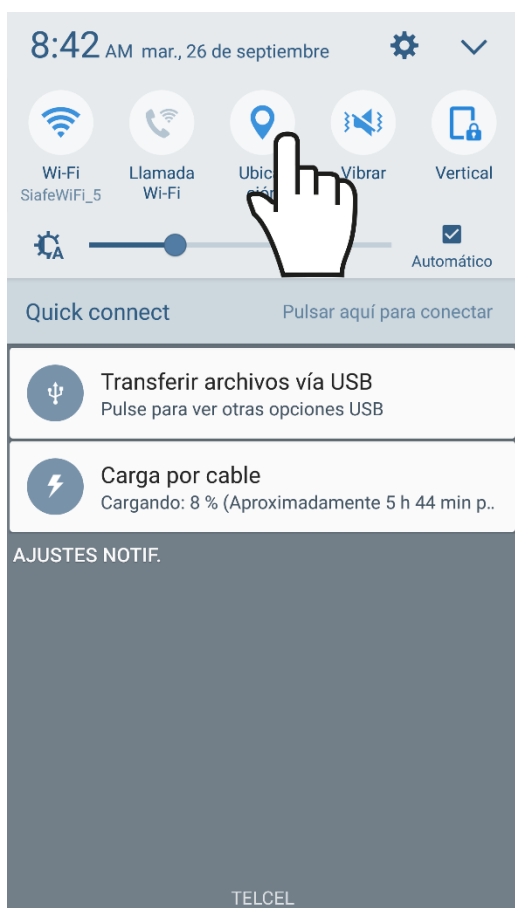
8:42 AM mar., 26 de septiembre

Wi-Fi
SiafeWiFi_5

Llamada Wi-Fi

Ubic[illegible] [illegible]ción

Vibrar

Vertical

Automático

Quick connect

Pulsar aquí para conectar

Transferir archivos vía USB
Pulse para ver otras opciones USB

Carga por cable
Cargando: 8 % (Aproximadamente 5 h 44 min p..

AJUSTES NOTIF.

TELCEL